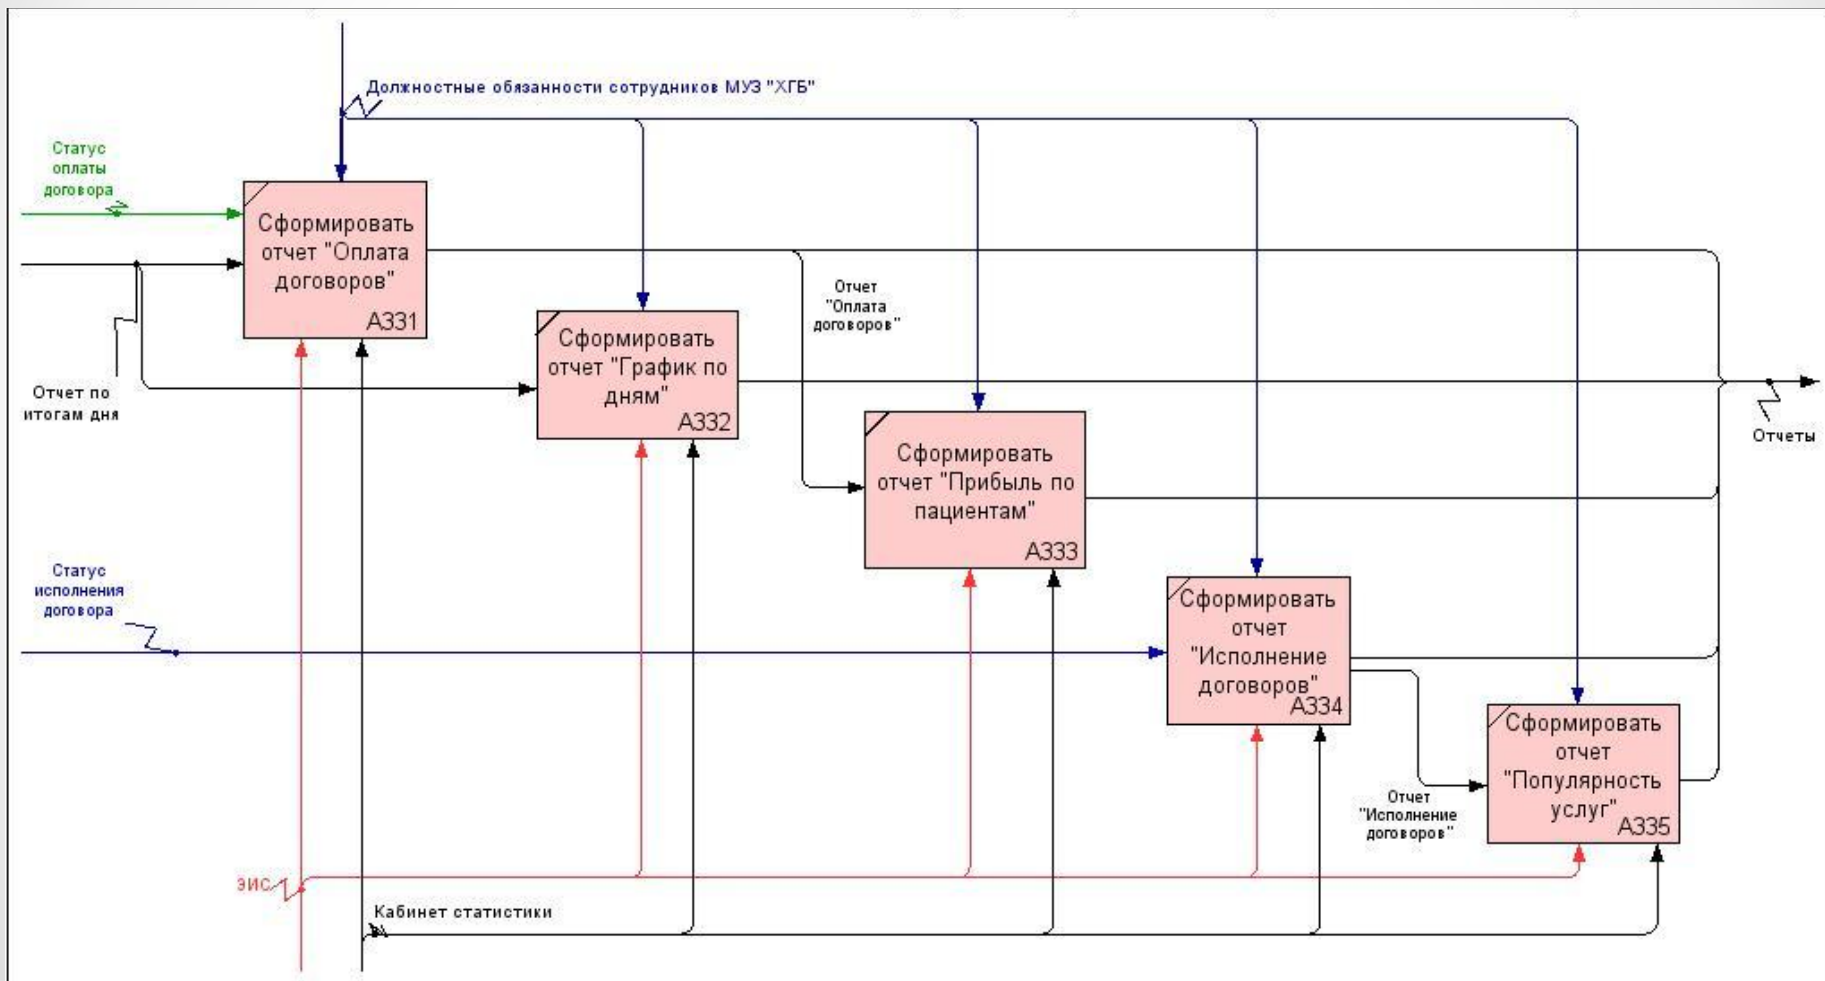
Должностные обязанности сотрудников МУЗ "ХГБ"

Статус оплаты договора

Сформировать отчет "Оплата договоров"
A331

Отчет по итогам дня

Сформировать отчет "График по дням"
A332

Отчет "Оплата договоров"

Сформировать отчет "Прибыль по пациентам"
A333

Отчеты

Статус исполнения договора

Сформировать отчет "Исполнение договоров"
A334

Сформировать отчет "Популярность услуг"
A335

Отчет "Исполнение договоров"

ЭИС

Кабинет статистики